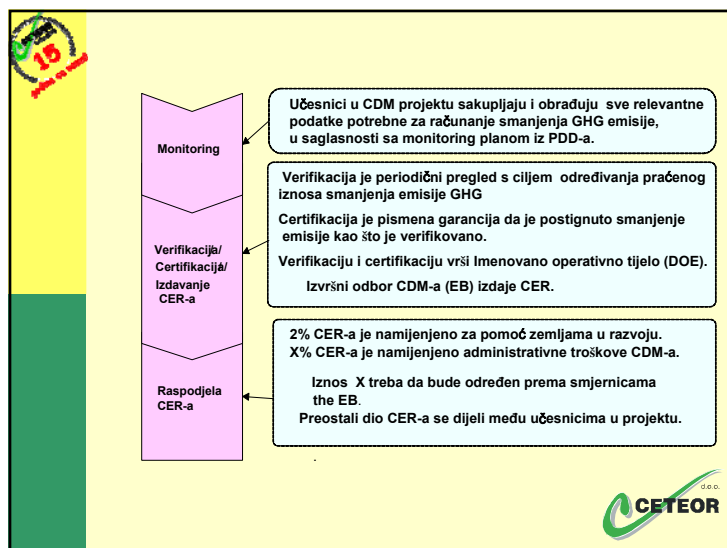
15

Monitoring

Učesnici u CDM projektu sakupljaju i obrađuju sve relevantne podatke potrebne za računanje smanjenja GHG emisije, u saglasnosti sa monitoring planom iz PDD-a.

Verifikacija/ Certifikacija/ Izdavanje CER-a

Verifikacija je periodični pregled s ciljem određivanja praćenog iznosa smanjenja emisije GHG

Certifikacija je pismena garancija da je postignuto smanjenje emisije kao što je verifikovano.

Verifikaciju i certifikaciju vrši Imenovano operativno tijelo (DOE).

Izvršni odbor CDM-a (EB) izdaje CER.

Raspodjela CER-a

2% CER-a je namijenjeno za pomoć zemljama u razvoju.
X% CER-a je namijenjeno administrativne troškove CDM-a.

Iznos X treba da bude određen prema smjernicama the EB.
Preostali dio CER-a se dijeli među učesnicima u projektu.

d.o.o.
CETEOR